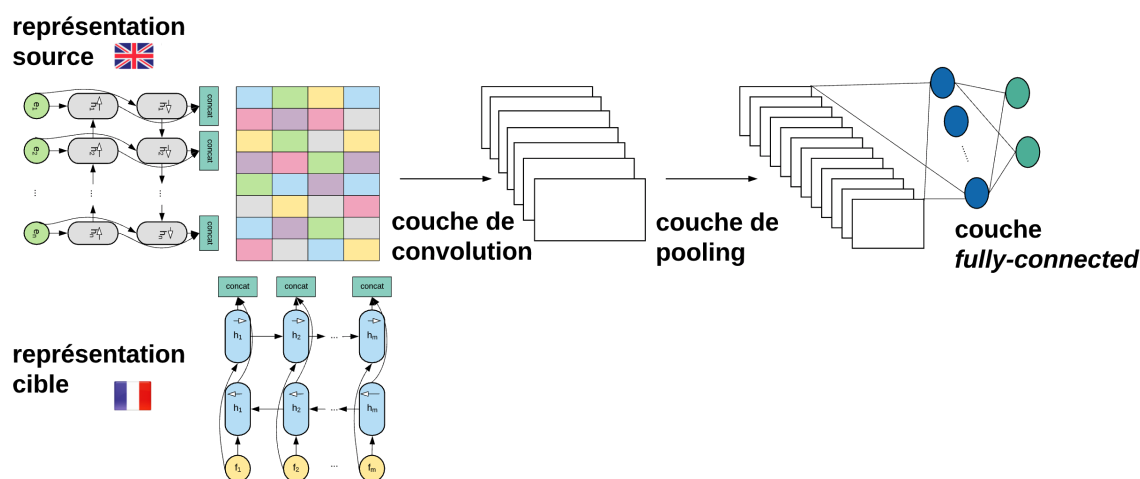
représentation source

$e_1$ $\overrightarrow{h_1}$ $\overleftarrow{h_1}$ concat
$e_2$ $\overrightarrow{h_2}$ $\overleftarrow{h_2}$ concat
...
$e_n$ $\overrightarrow{h_n}$ $\overleftarrow{h_n}$ concat

couche de convolution

couche de pooling

couche *fully-connected*

représentation cible

concat concat concat
$\overrightarrow{h_1}$ $\overrightarrow{h_2}$ ... $\overrightarrow{h_m}$
$\overleftarrow{h_1}$ $\overleftarrow{h_2}$ ... $\overleftarrow{h_m}$
$f_1$ $f_2$ ... $f_m$